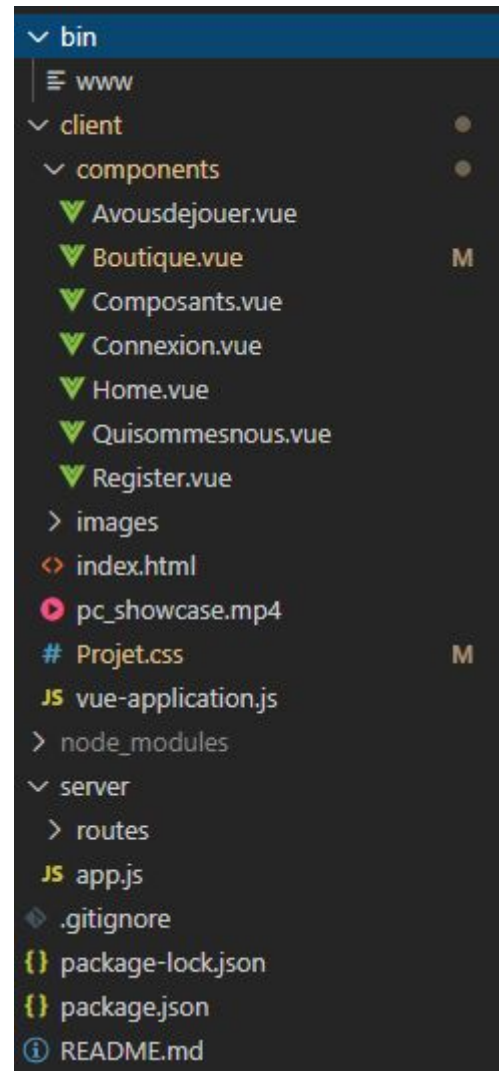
bin
www
client
components
Avousdejouer.vue
Boutique.vue M
Composants.vue
Connexion.vue
Home.vue
Quisommesnous.vue
Register.vue
images
index.html
pc_showcase.mp4
# Projet.css M
JS vue-application.js
node_modules
server
routes
JS app.js
.gitignore
{} package-lock.json
{} package.json
README.md